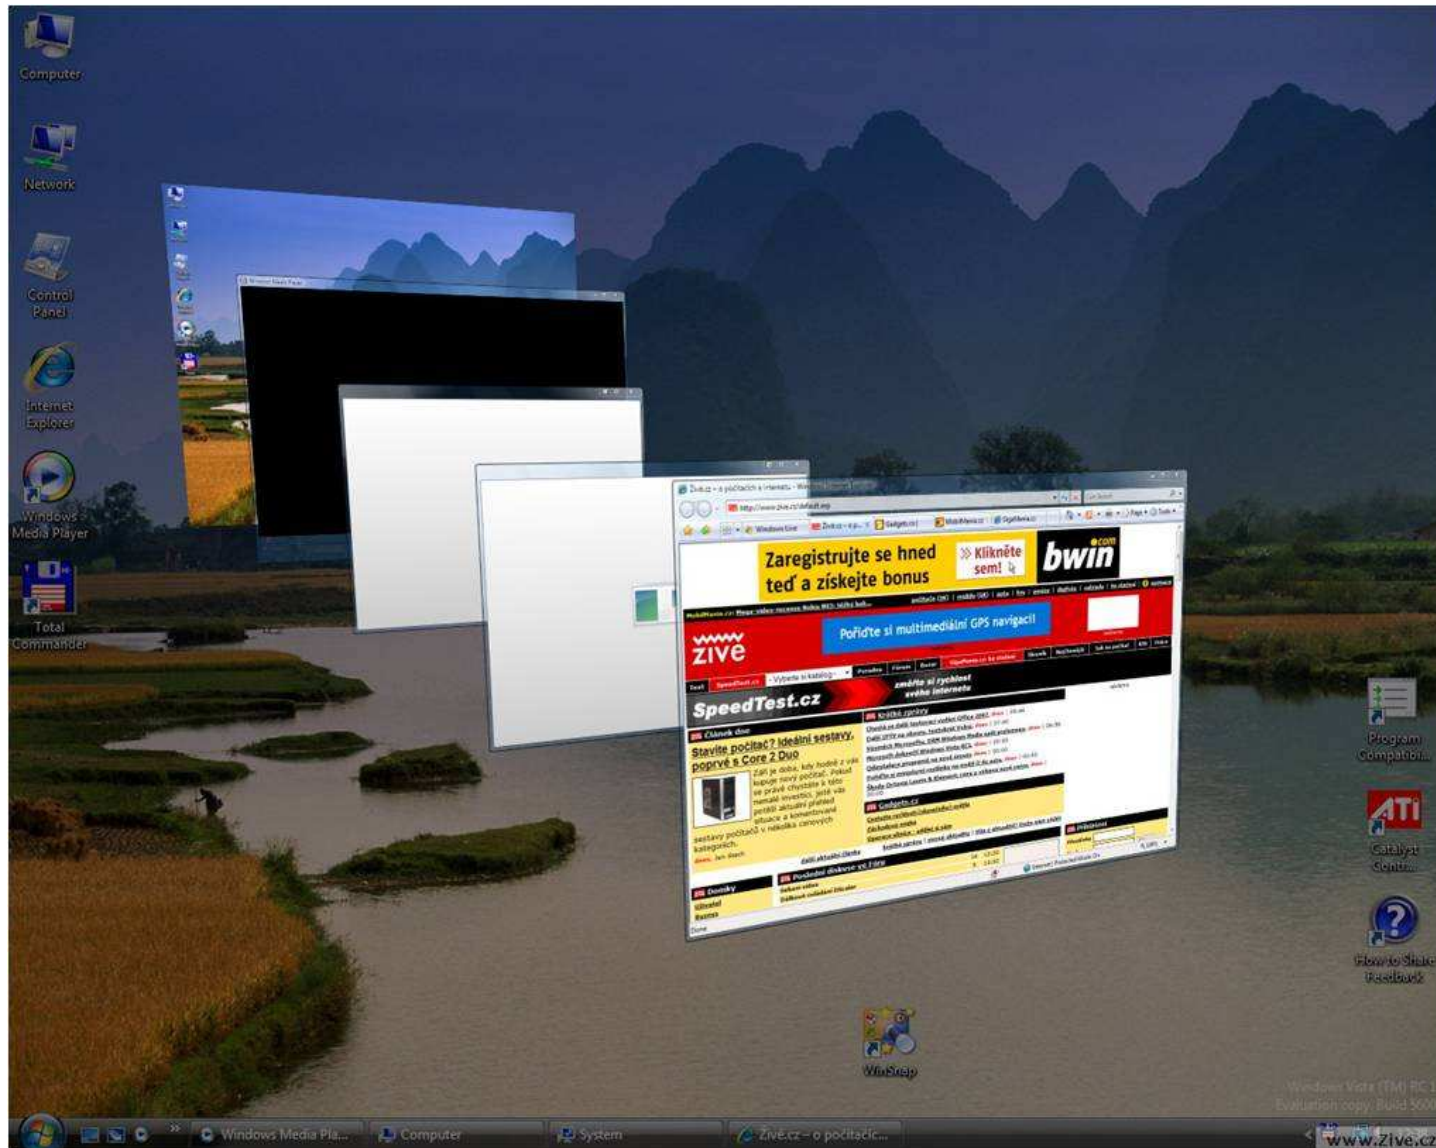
Computer

Network

Control Panel

Internet Explorer

Windows Media Player

Total Commander

Zaregistrujte se hned teď a získejte bonus

» Klikněte sem!

bwin .com

Pořiďte si multimediální GPS navigaci!

živě

SpeedTest.cz

změřte si rychlost svého internetu

Článek dne

Stavíte počítač? Ideální sestavy, poprvé s Core 2 Duo

Krátké zprávy

Gadgets.cz

Poslední diskuse

Program Compatibi...

ATI

Catalyst Contr...

How to Share Feedback

WinSnap

Windows Vista (TM) RC 1
Evaluation copy. Build 5600

Windows Media Pla...

Computer

System

Živě.cz – o počítačích...

www.zive.cz